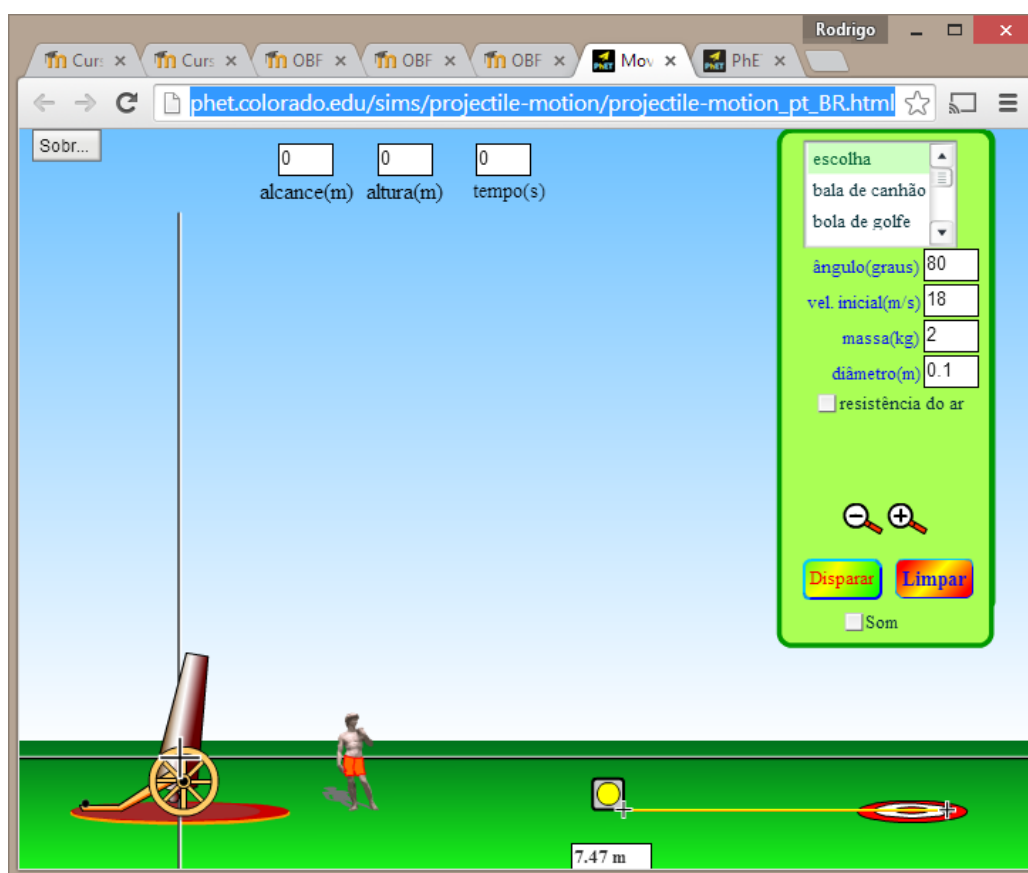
Rodrigo

Curs ×  Curs ×  OBF ×  OBF ×  OBF ×  Mov ×  PhE ×

phet.colorado.edu/sims/projectile-motion/projectile-motion_pt_BR.html

Sobr...

0 alcance(m)  0 altura(m)  0 tempo(s)

escolha
bala de canhão
bola de golfe

ângulo(graus) 80
vel. inicial(m/s) 18
massa(kg) 2
diâmetro(m) 0.1
resistência do ar

Disparar  Limpar

Som

7.47 m